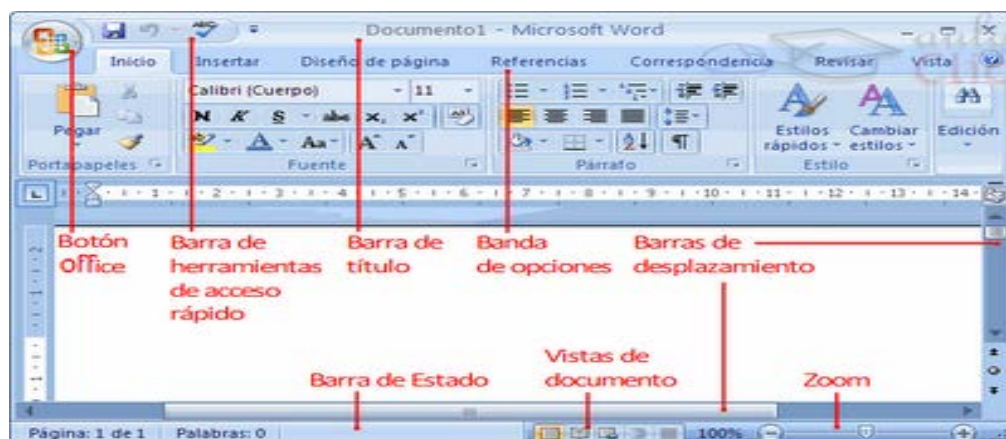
Documento1 - Microsoft Word

Inicio Insertar Diseño de página Referencias Correspondencia Revisar Vista

Pegar
Portapapeles

Calibri (Cuerpo) 11
N K S abe $x_2$ $x^2$
Aa A A
Fuente

Párrafo

Estilos rápidos Cambiar estilos
Estilo

Edición

Botón Office

Barra de herramientas de acceso rápido

Barra de título

Banda de opciones

Barras de desplazamiento

Vistas de documento

Barra de Estado

Zoom

Página: 1 de 1 Palabras: 0 100%